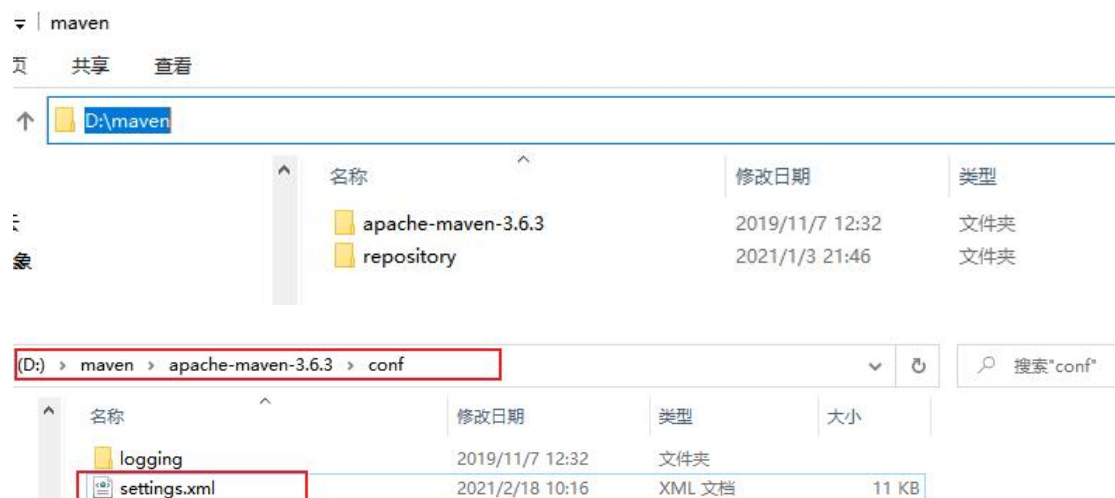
maven

页 共享 查看

D:\maven

| 名称 | 修改日期 | 类型 |
|---|---|---|
| apache-maven-3.6.3 | 2019/11/7 12:32 | 文件夹 |
| repository | 2021/1/3 21:46 | 文件夹 |

(D:) › maven › apache-maven-3.6.3 › conf

搜索"conf"

| 名称 | 修改日期 | 类型 | 大小 |
|---|---|---|---|
| logging | 2019/11/7 12:32 | 文件夹 | |
| settings.xml | 2021/2/18 10:16 | XML 文档 | 11 KB |